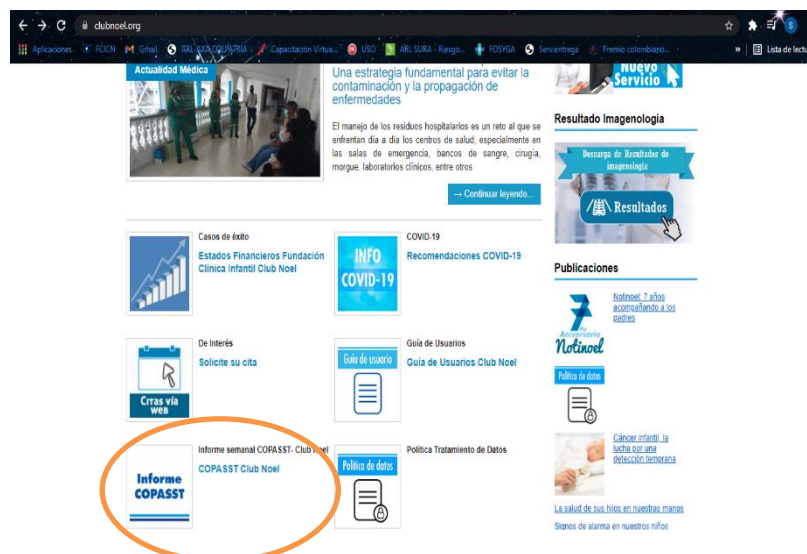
clubnoel.org

Aplicaciones FCICN Gmail ARL AXA COLPATRIA Capacitación Virtua... USO ARL SURA - Riesgo... FOSYGA Servientrega Premio colombiano... Lista de lectura

Actualidad Médica

Una estrategia fundamental para evitar la contaminación y la propagación de enfermedades

El manejo de los residuos hospitalarios es un reto al que se enfrentan día a día los centros de salud, especialmente en las salas de emergencia, bancos de sangre, cirugía, morgue, laboratorios clínicos, entre otros

→ Continuar leyendo...

Nuevo Servicio

Resultado Imagenologia

Descarga de Resultados de imagenologia

Resultados

Casos de éxito

Estados Financieros Fundación Clínica Infantil Club Noel

INFO COVID-19

COVID-19

Recomendaciones COVID-19

Publicaciones

7 Aniversario Notinoel

Notinoel: 7 años acompañando a los padres

De Interés

Solicite su cita

Citas vía web

Guía de usuario

Guía de Usuarios

Guía de Usuarios Club Noel

Política de datos

Informe semanal COPASST- Club Noel

COPASST Club Noel

Informe COPASST

Política de datos

Política Tratamiento de Datos

Cáncer infantil, la lucha por una detección temprana

La salud de sus hijos en nuestras manos

Signos de alarma en nuestros niños